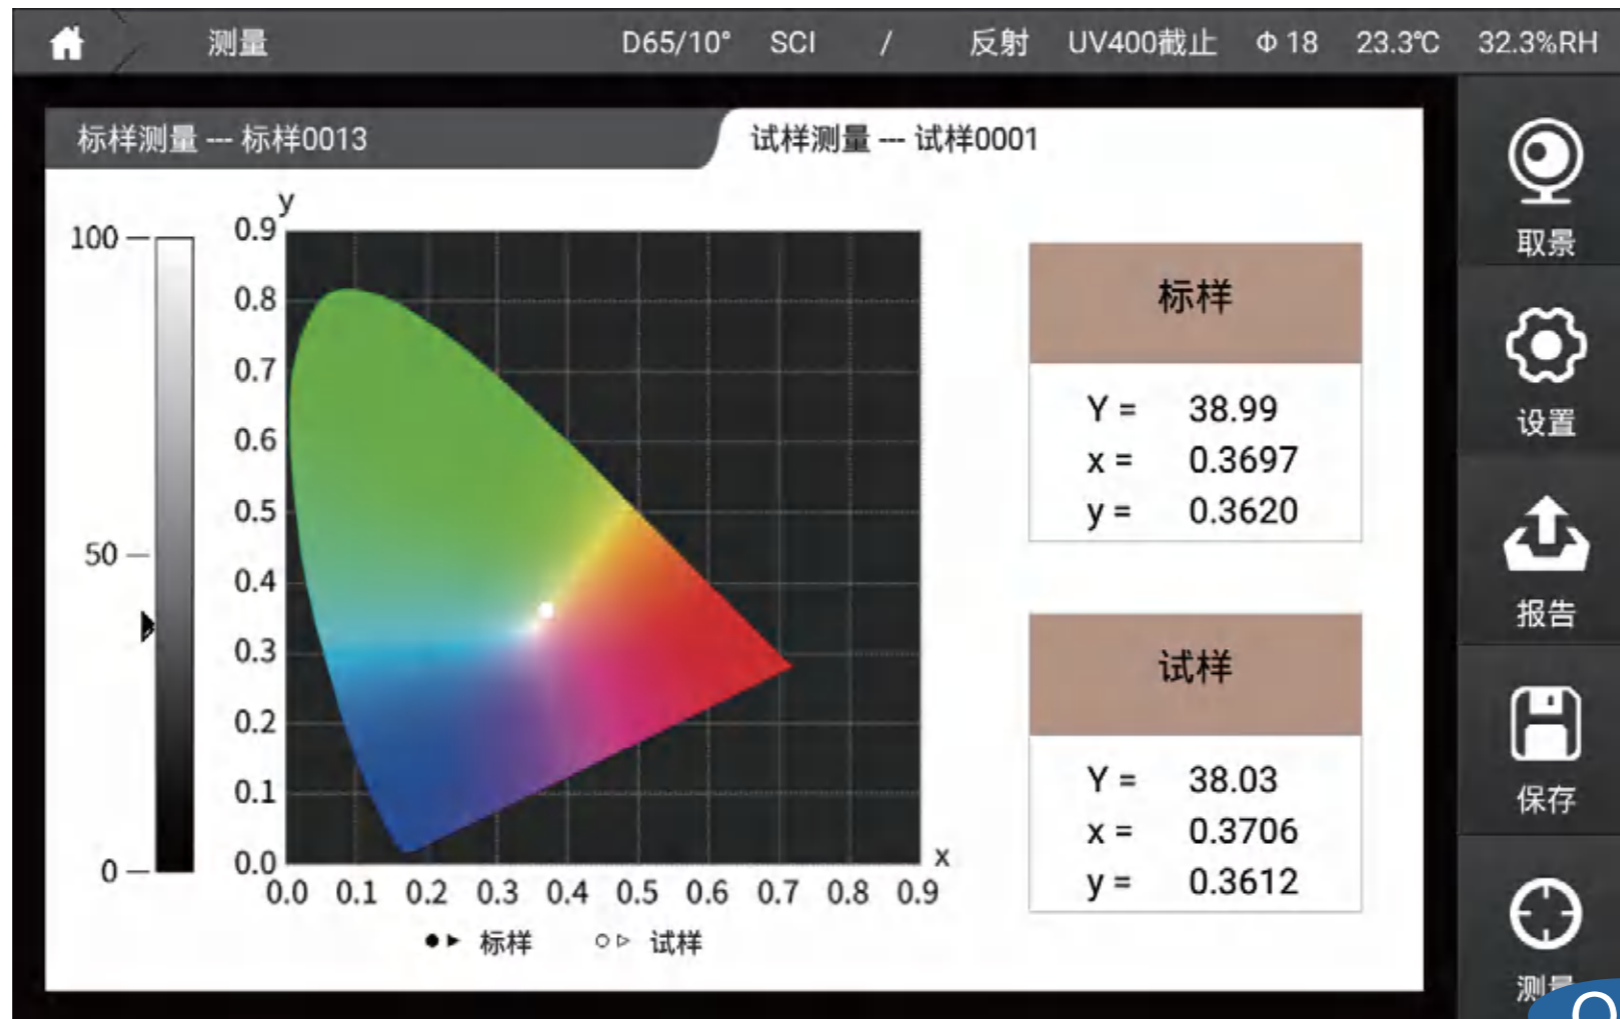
测量 D65/10° SCI / 反射 UV400截止 Φ 18 23.3℃ 32.3%RH

标样测量 --- 标样0013

试样测量 --- 试样0001

100

50

0

y

0.9
0.8
0.7
0.6
0.5
0.4
0.3
0.2
0.1
0.0

0.0 0.1 0.2 0.3 0.4 0.5 0.6 0.7 0.8 0.9

x

● ▸ 标样 ○ ▹ 试样

标样

Y = 38.99
x = 0.3697
y = 0.3620

试样

Y = 38.03
x = 0.3706
y = 0.3612

取景

设置

报告

保存

测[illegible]